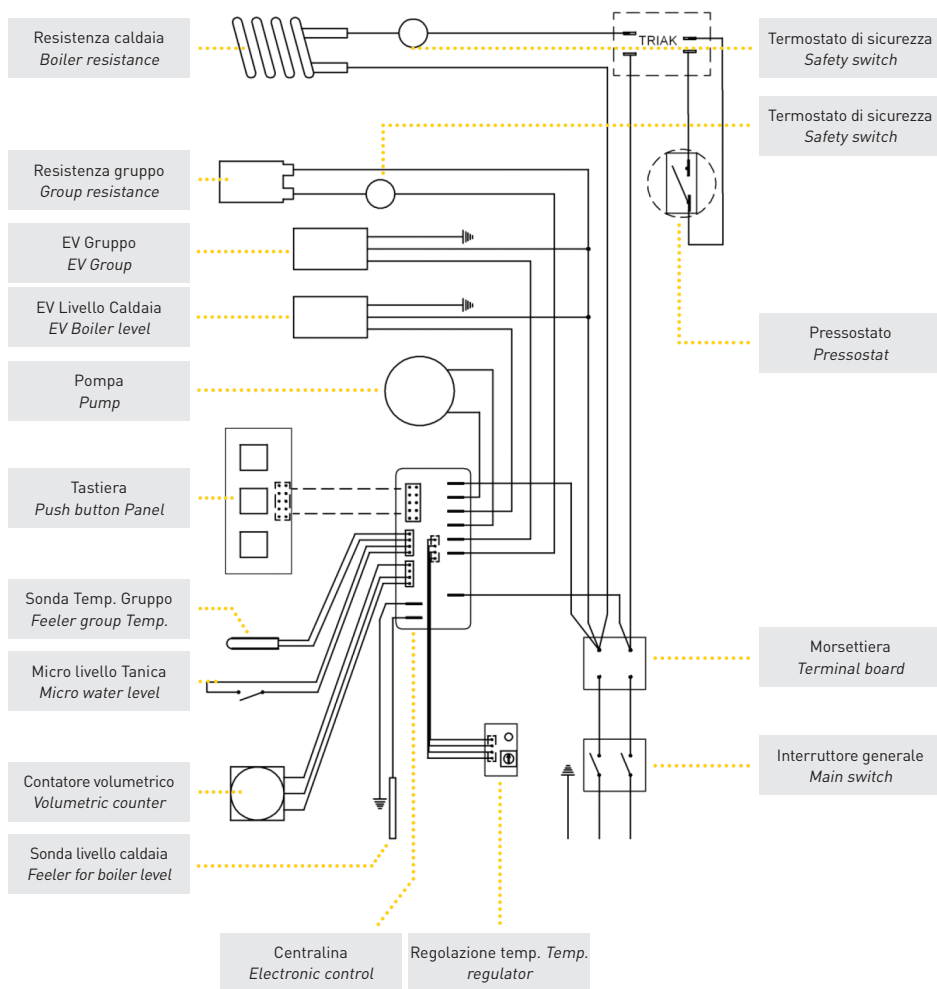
Resistenza caldaia
Boiler resistance

TRIAK

Termostato di sicurezza
Safety switch

Termostato di sicurezza
Safety switch

Resistenza gruppo
Group resistance

EV Gruppo
EV Group

EV Livello Caldaia
EV Boiler level

Pressostato
Pressostat

Pompa
Pump

Tastiera
Push button Panel

Sonda Temp. Gruppo
Feeler group Temp.

Micro livello Tanica
Micro water level

Morsettiera
Terminal board

Contatore volumetrico
Volumetric counter

Interruttore generale
Main switch

Sonda livello caldaia
Feeler for boiler level

Centralina
Electronic control

Regolazione temp. Temp. regulator